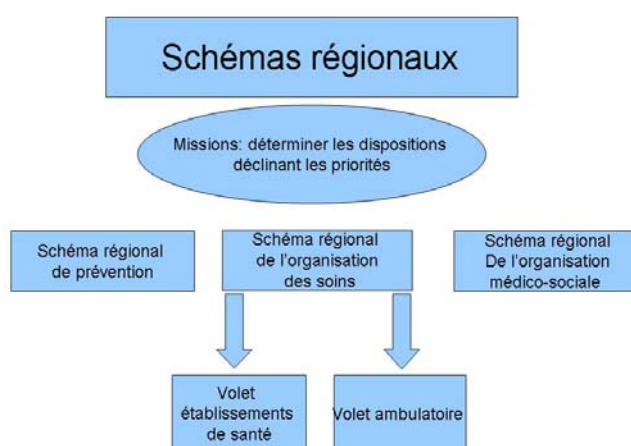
Schémas régionaux

Missions: déterminer les dispositions déclinant les priorités

Schéma régional de prévention

Schéma régional de l'organisation des soins

Schéma régional De l'organisation médico-sociale

Volet établissements de santé

Volet ambulatoire